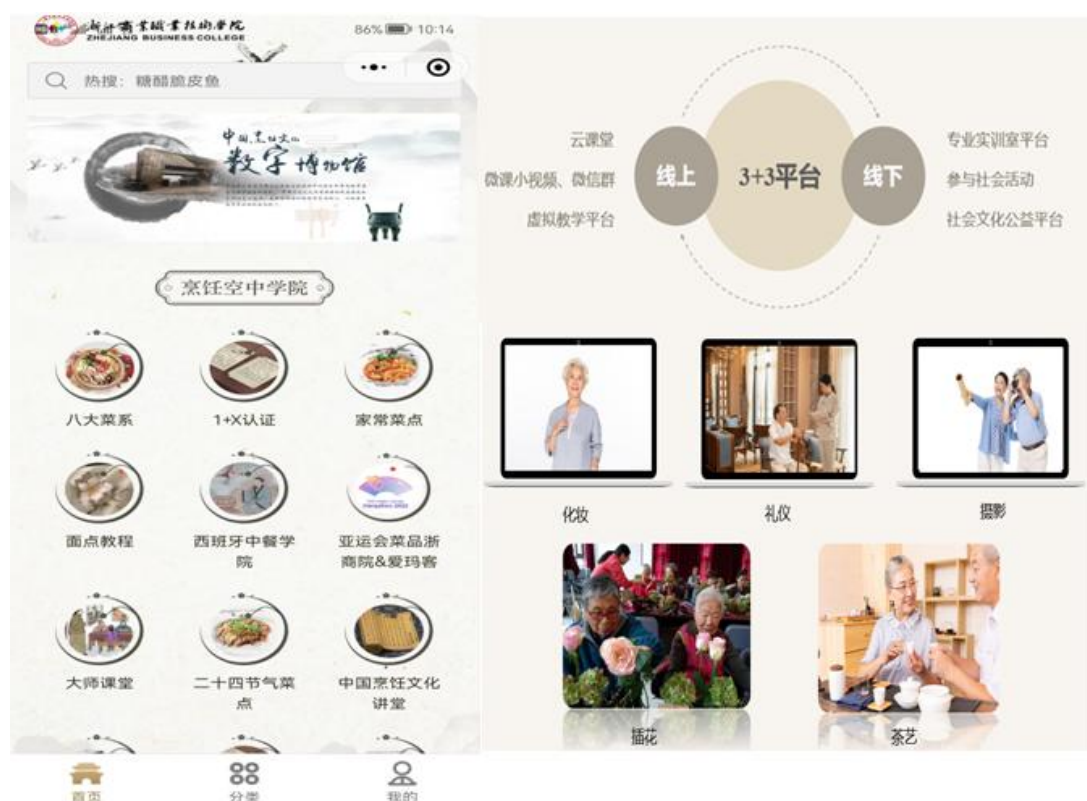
浙江商业职业技术学院
ZHEJIANG BUSINESS COLLEGE

86% 10:14

热搜：糖醋脆皮鱼

中国烹饪文化
数字博物馆

烹饪空中学院

八大菜系

1+X认证

家常菜点

面点教程

西班牙中餐学院

亚运会菜品浙商院&爱玛客

大师课堂

二十四节气菜点

中国烹饪文化讲堂

首页

分类

我的

云课堂

微课小视频、微信群

虚拟教学平台

线上

3+3平台

线下

专业实训室平台

参与社会活动

社会文化公益平台

化妆

礼仪

摄影

插花

茶艺